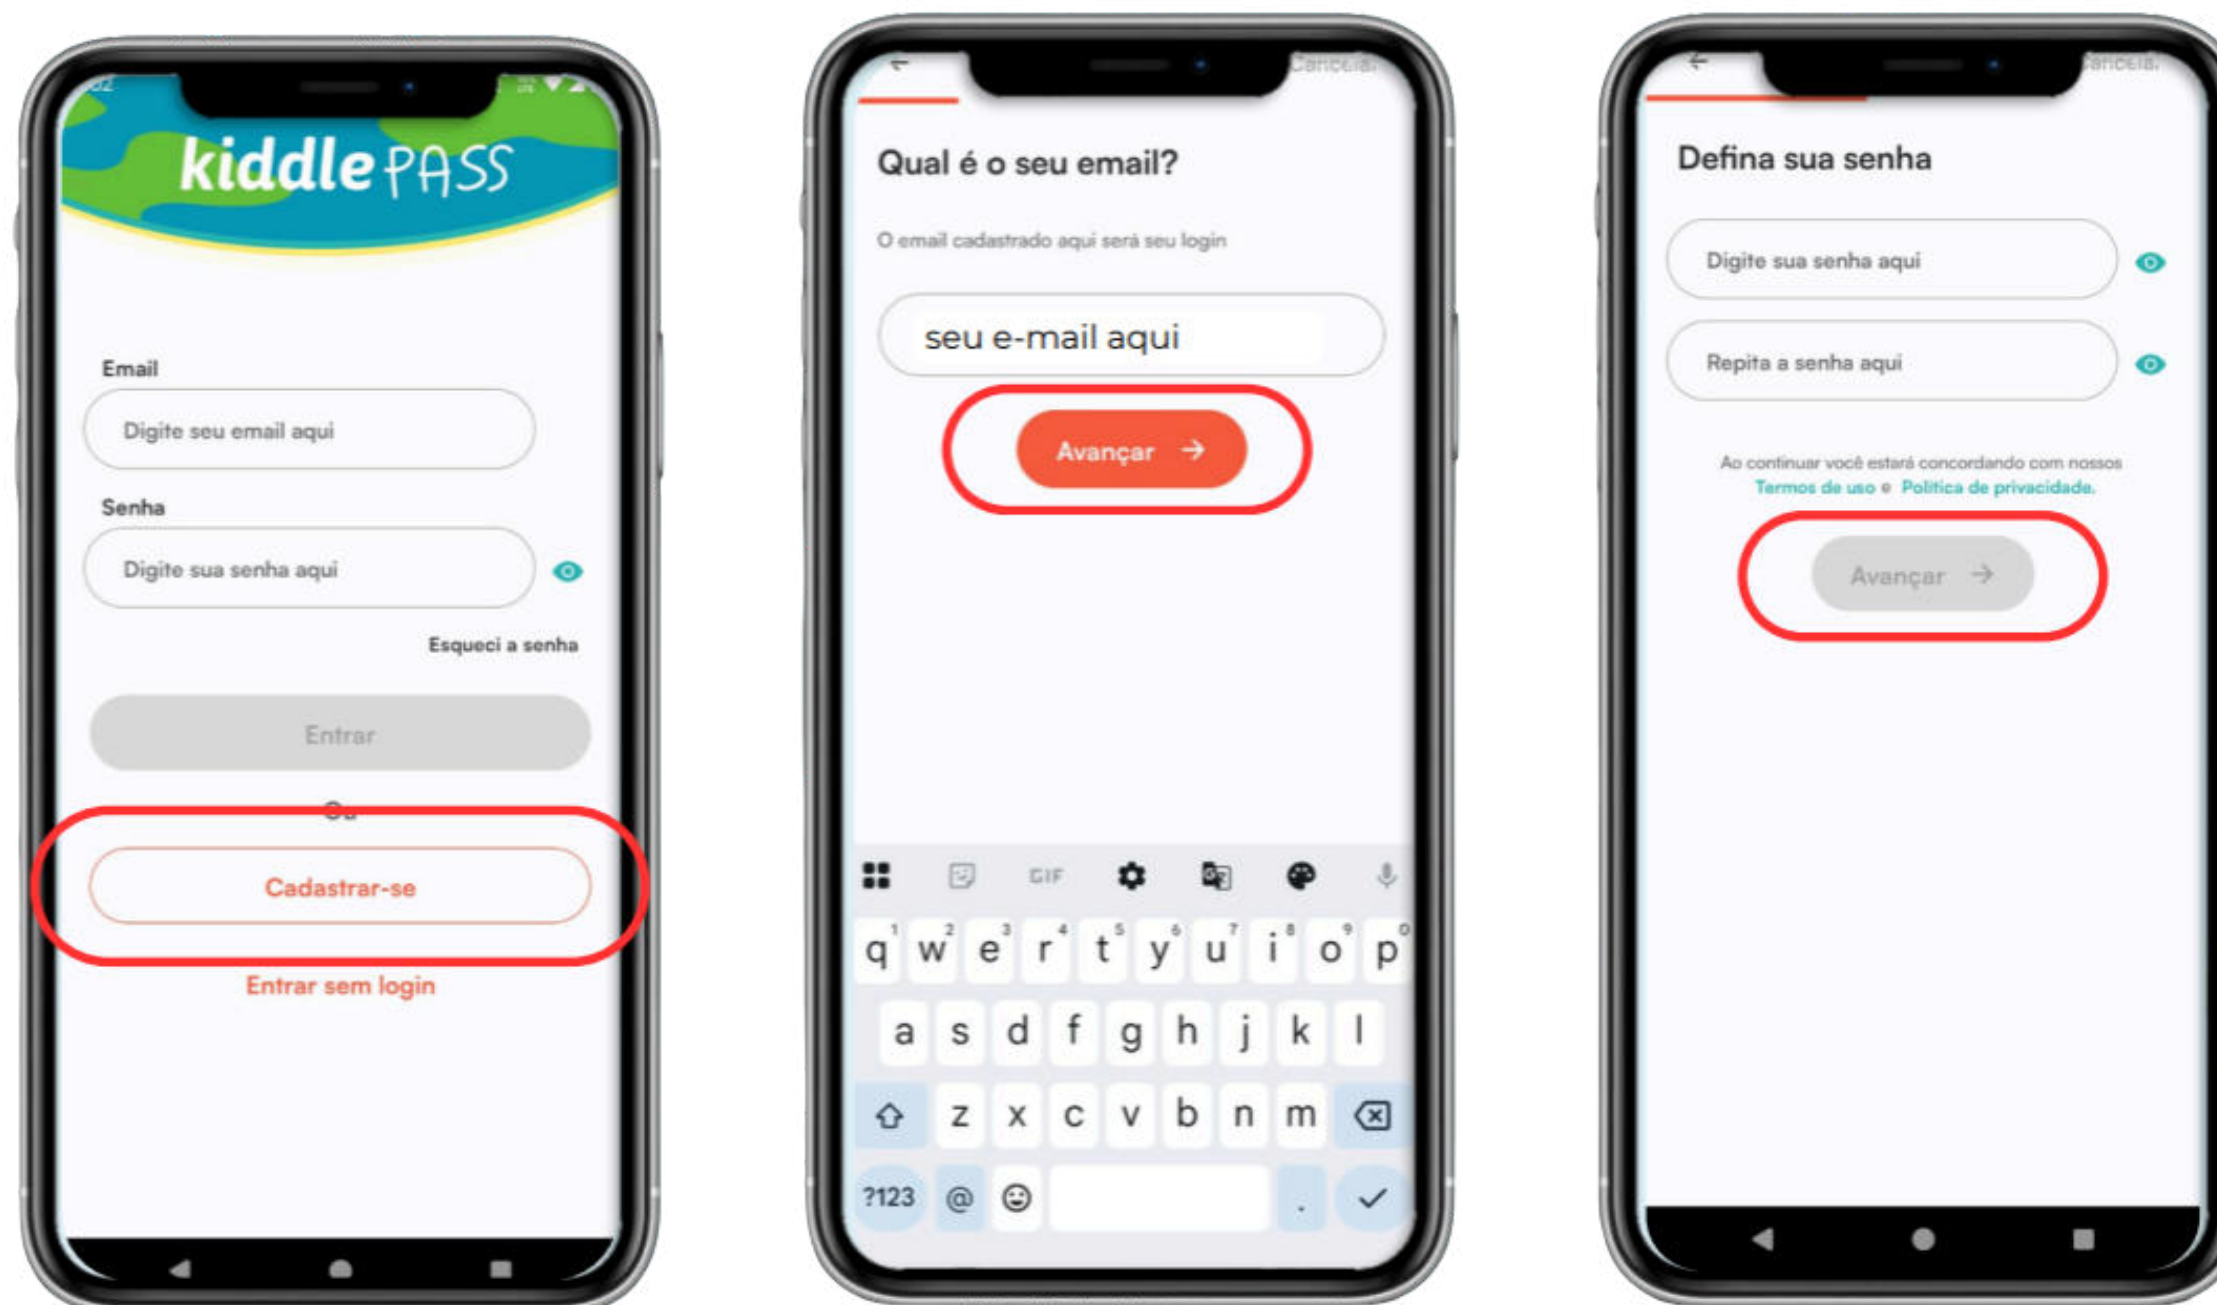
kiddle PASS

Email

Digite seu email aqui

Senha

Digite sua senha aqui

Esqueci a senha

Entrar

Ou

Cadastrar-se

Entrar sem login

Cancelar

Qual é o seu email?

O email cadastrado aqui será seu login

seu e-mail aqui

Avançar

GIF

q w e r t y u i o p
a s d f g h j k l
z x c v b n m
?123 @ .

Cancelar

Defina sua senha

Digite sua senha aqui

Repita a senha aqui

Ao continuar você estará concordando com nossos Termos de uso e Política de privacidade.

Avançar